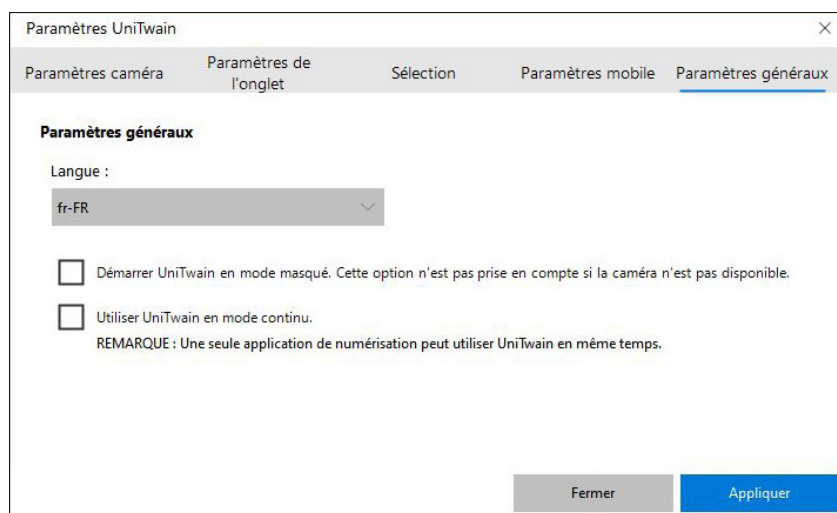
Paramètres UniTwain

×

Paramètres caméra

Paramètres de l'onglet

Sélection

Paramètres mobile

Paramètres généraux

Paramètres généraux

Langue :

fr-FR

Démarrer UniTwain en mode masqué. Cette option n'est pas prise en compte si la caméra n'est pas disponible.

Utiliser UniTwain en mode continu.

REMARQUE : Une seule application de numérisation peut utiliser UniTwain en même temps.

Fermer

Appliquer